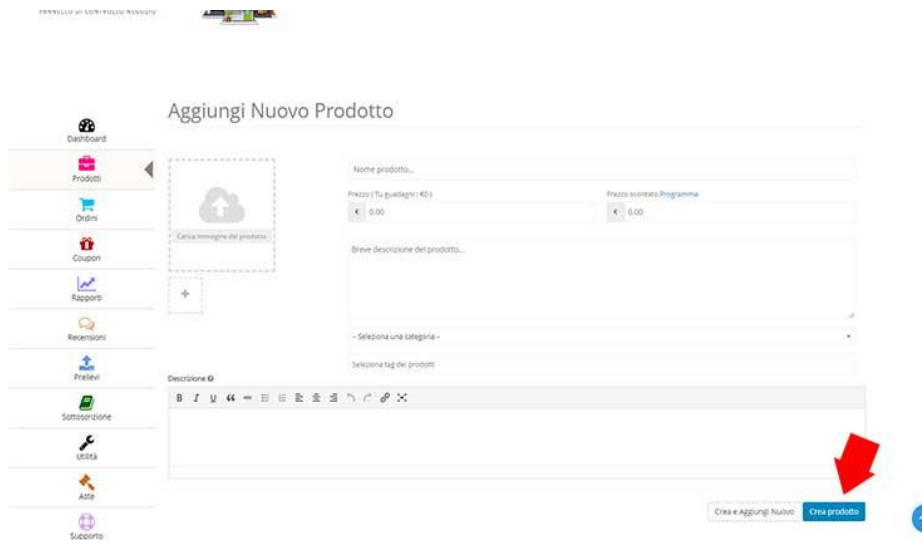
PANNELLO DI CONTROLLO NEGOZIO

Aggiungi Nuovo Prodotto

Dashboard
Prodotti
Ordini
Coupon
Rapporti
Recensioni
Prelievi
Sottoscrizione
Utilità
Aste
Supporto

Carica immagine del prodotto

+

Nome prodotto...

Prezzo ( Tu guadagni : €0 )

€ 0.00

Prezzo scontato Programma

€ 0.00

Breve descrizione del prodotto...

– Seleziona una categoria –

Seleziona tag dei prodotti

Descrizione

Crea e Aggiungi Nuovo

Crea prodotto